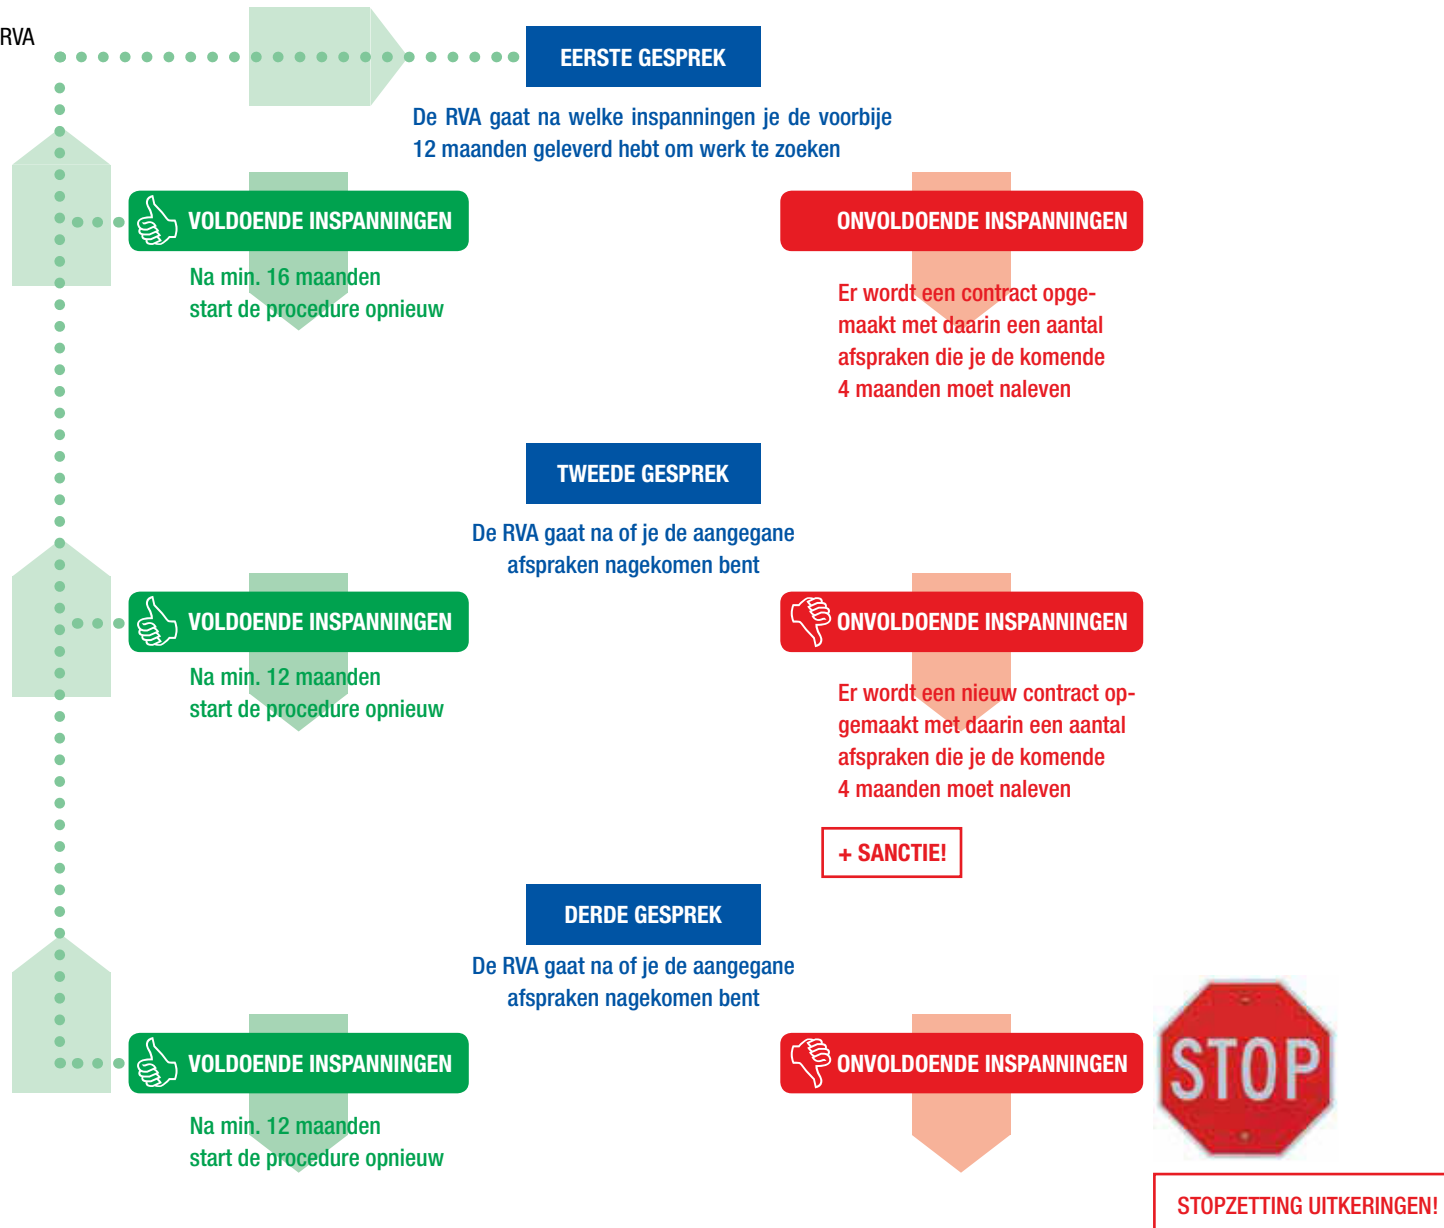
RVA

EERSTE GESPREK

De RVA gaat na welke inspanningen je de voorbije 12 maanden geleverd hebt om werk te zoeken

VOLDOENDE INSPANNINGEN

Na min. 16 maanden start de procedure opnieuw

ONVOLDOENDE INSPANNINGEN

Er wordt een contract opgemaakt met daarin een aantal afspraken die je de komende 4 maanden moet naleven

TWEEDE GESPREK

De RVA gaat na of je de aangegane afspraken nagekomen bent

VOLDOENDE INSPANNINGEN

Na min. 12 maanden start de procedure opnieuw

ONVOLDOENDE INSPANNINGEN

Er wordt een nieuw contract opgemaakt met daarin een aantal afspraken die je de komende 4 maanden moet naleven

+ SANCTIE!

DERDE GESPREK

De RVA gaat na of je de aangegane afspraken nagekomen bent

VOLDOENDE INSPANNINGEN

Na min. 12 maanden start de procedure opnieuw

ONVOLDOENDE INSPANNINGEN

STOP

STOPZETTING UITKERINGEN!